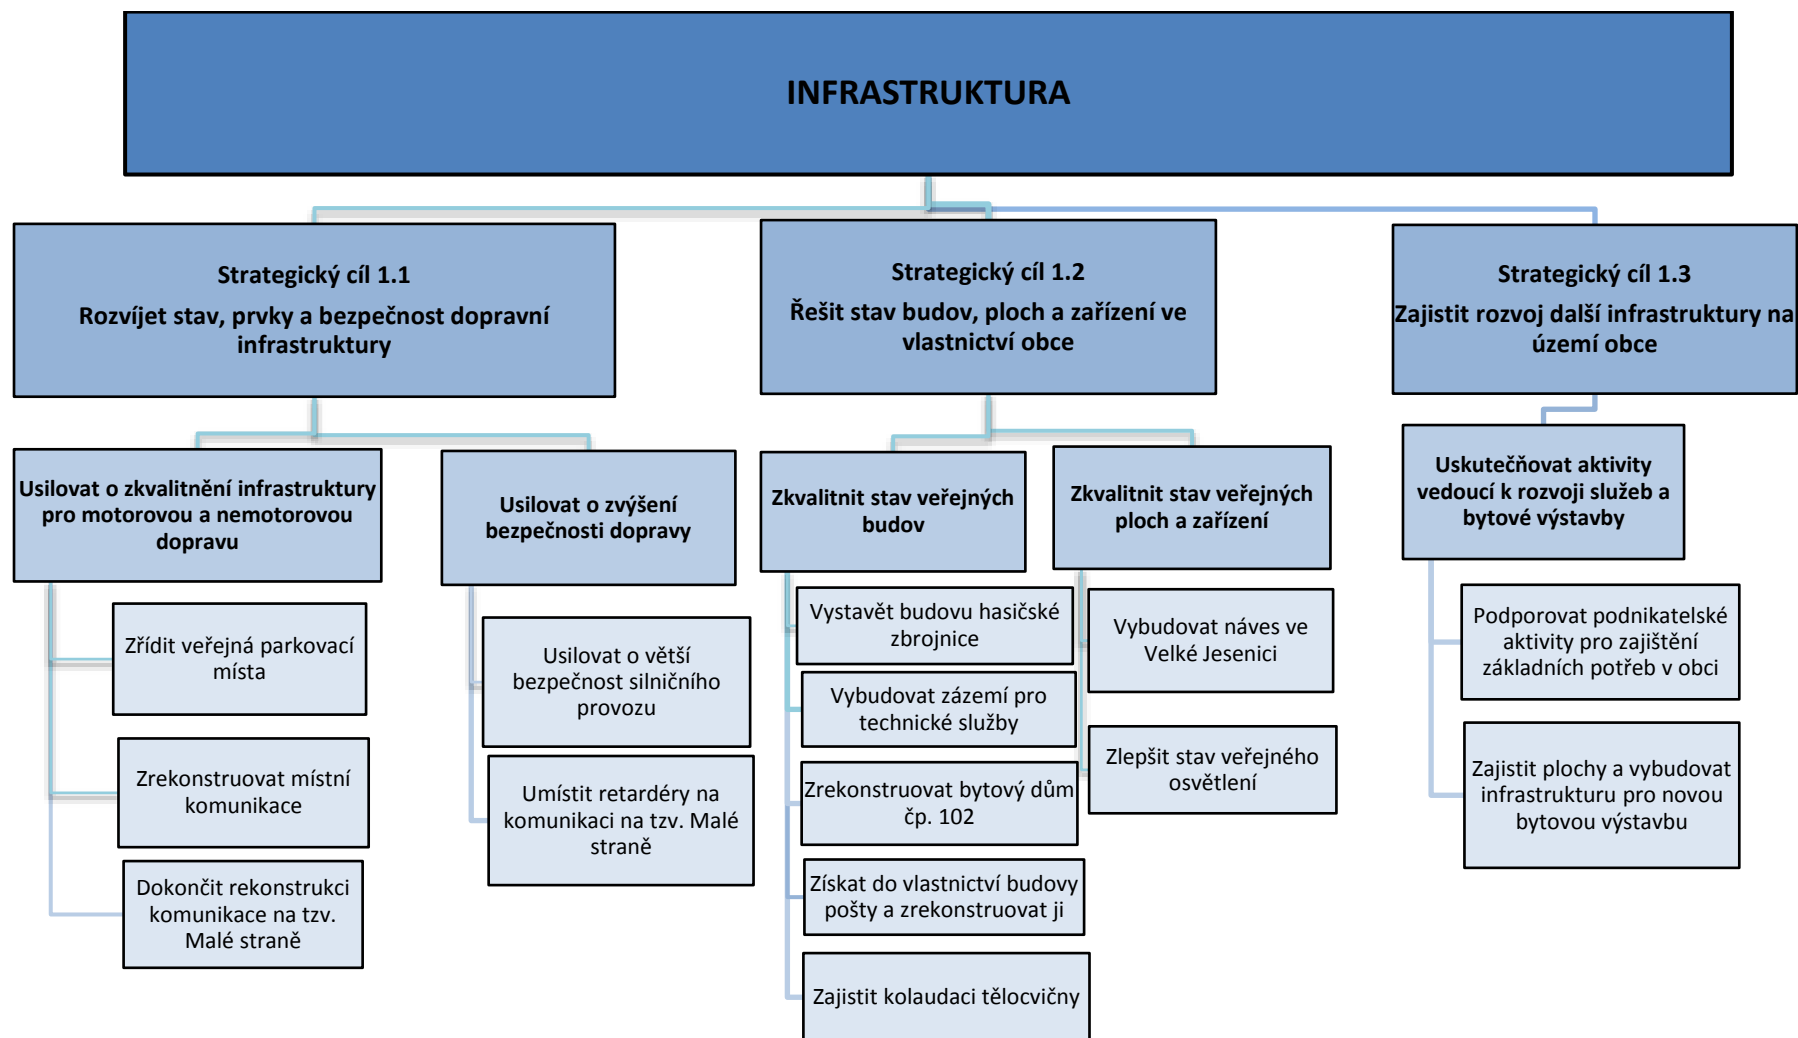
INFRASTRUKTURA

Strategický cíl 1.1
Rozvíjet stav, prvky a bezpečnost dopravní infrastruktury

Usilovat o zkvalitnění infrastruktury pro motorovou a nemotorovou dopravu

Zřídit veřejná parkovací místa

Zrekonstruovat místní komunikace

Dokončit rekonstrukci komunikace na tzv. Malé straně

Usilovat o zvýšení bezpečnosti dopravy

Usilovat o větší bezpečnost silničního provozu

Umístit retardéry na komunikaci na tzv. Malé straně

Strategický cíl 1.2
Řešit stav budov, ploch a zařízení ve vlastnictví obce

Zkvalitnit stav veřejných budov

Vystavět budovu hasičské zbrojnice

Vybudovat zázemí pro technické služby

Zrekonstruovat bytový dům čp. 102

Získat do vlastnictví budovy pošty a zrekonstruovat ji

Zajistit kolaudaci tělocvičny

Zkvalitnit stav veřejných ploch a zařízení

Vybudovat náves ve Velké Jesenici

Zlepšit stav veřejného osvětlení

Strategický cíl 1.3
Zajistit rozvoj další infrastruktury na území obce

Uskutečňovat aktivity vedoucí k rozvoji služeb a bytové výstavby

Podporovat podnikatelské aktivity pro zajištění základních potřeb v obci

Zajistit plochy a vybudovat infrastrukturu pro novou bytovou výstavbu